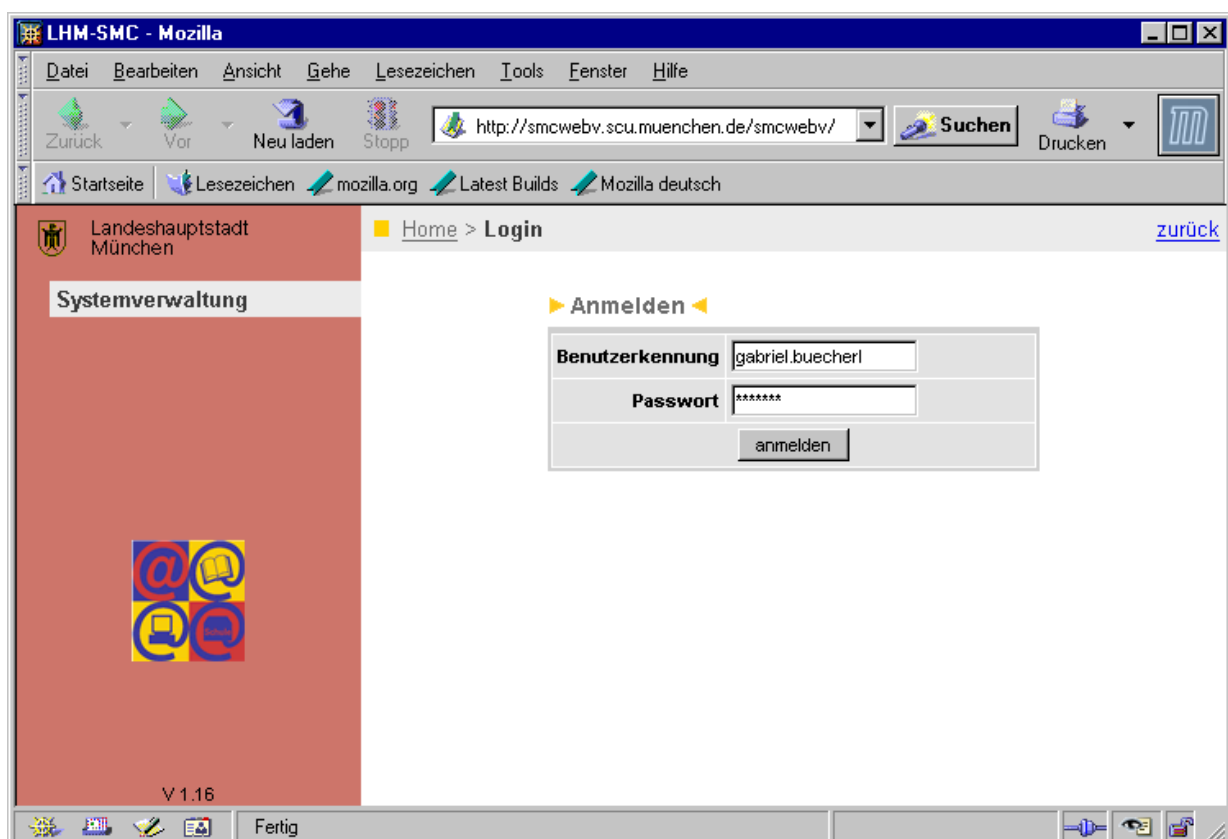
LHM-SMC - Mozilla

Datei Bearbeiten Ansicht Gehe Lesezeichen Tools Fenster Hilfe

Zurück Vor Neu laden Stopp http://smcwebv.scu.muenchen.de/smcwebv/ Suchen Drucken

Startseite Lesezeichen mozilla.org Latest Builds Mozilla deutsch

Landeshauptstadt München

Systemverwaltung

Home > Login

zurück

Anmelden

| Benutzerkennung | gabriel.buecherl |
|---|---|
| Passwort | ******* |
| anmelden | |

Schule

V 1.16

Fertig